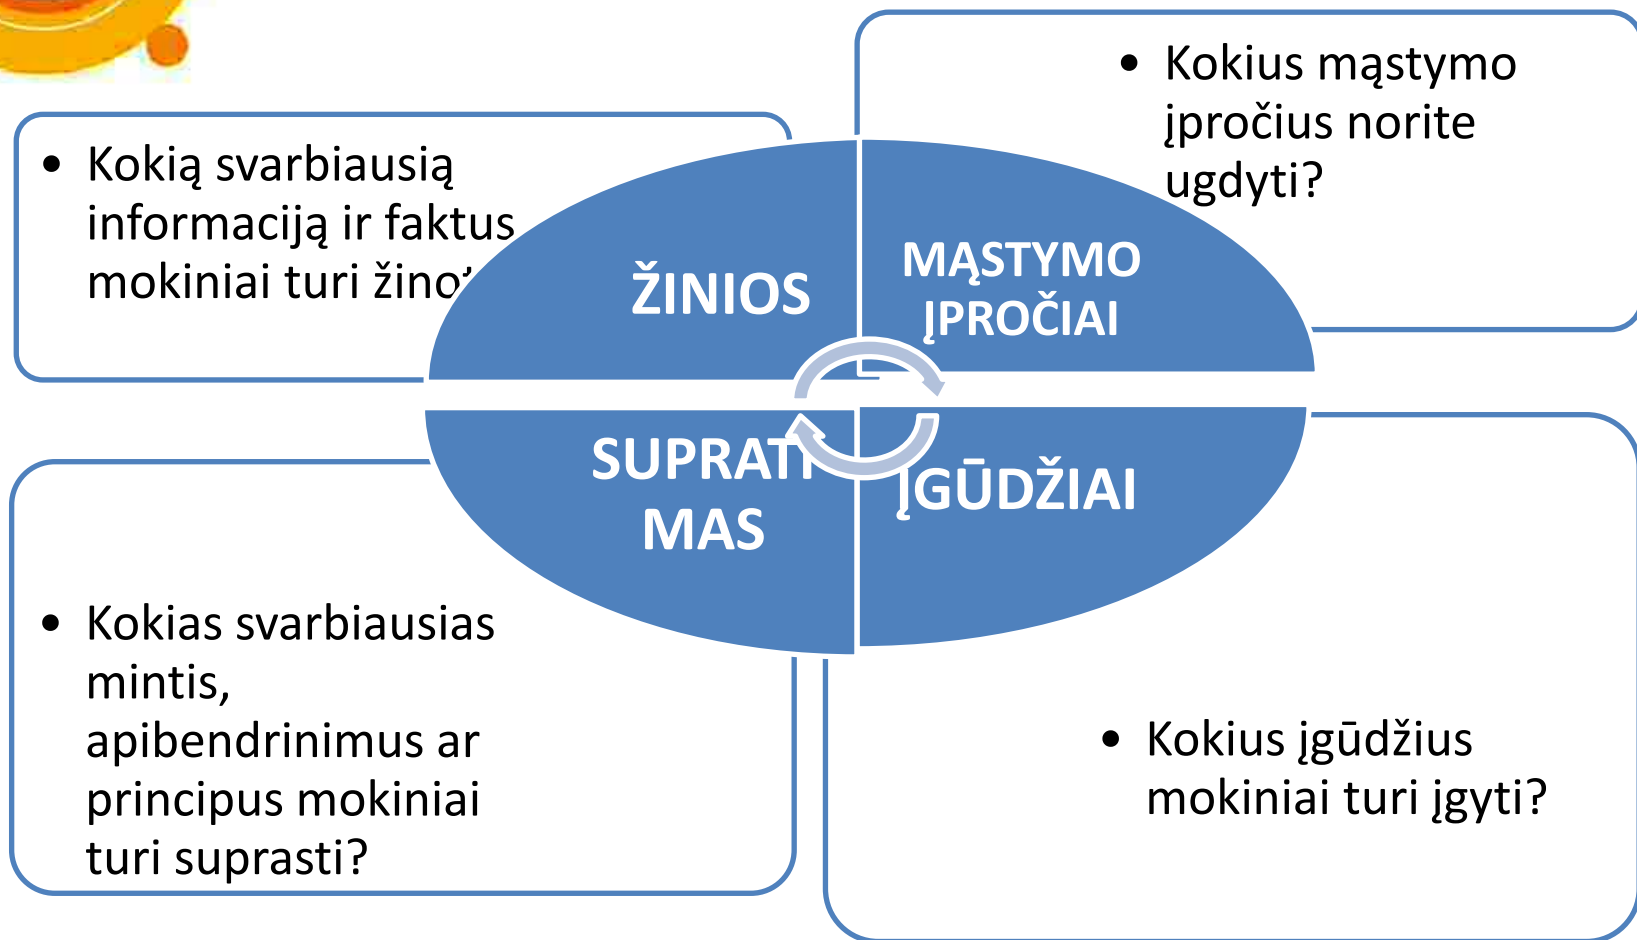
• Kokią svarbiausią informaciją ir faktus mokiniai turi žino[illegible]

ŽINIOS

MĄSTYMO ĮPROČIAI

• Kokius mąstymo įpročius norite ugdyti?

SUPRATI MAS

ĮGŪDŽIAI

• Kokias svarbiausias mintis, apibendrinimus ar principus mokiniai turi suprasti?

• Kokius įgūdžius mokiniai turi įgyti?